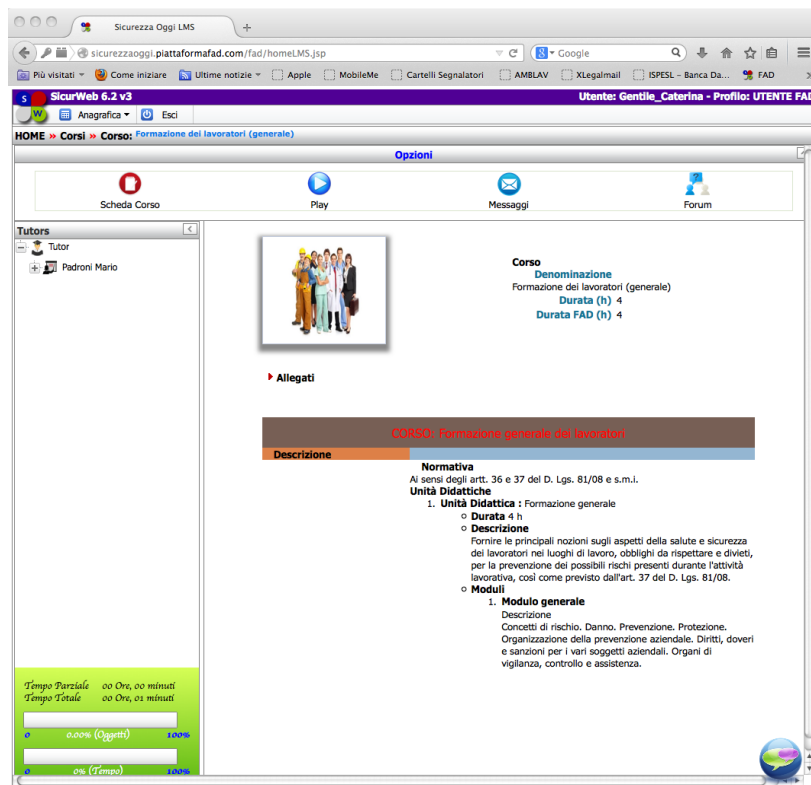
Sicurezza Oggi LMS

sicurezzaoggi.piattaformafad.com/fad/homeLMS.jsp

Google

Più visitati Come iniziare Ultime notizie Apple MobileMe Cartelli Segnalatori AMBLAV XLegalmail ISPESL – Banca Da... FAD

SicurWeb 6.2 v3

Utente: Gentile_Caterina - Profilo: UTENTE FAD

Anagrafica Esci

HOME » Corsi » Corso: Formazione dei lavoratori (generale)

Opzioni

Scheda Corso

Play

Messaggi

Forum

Tutors

Tutor

Padroni Mario

Corso

Denominazione

Formazione dei lavoratori (generale)

Durata (h) 4

Durata FAD (h) 4

Allegati

CORSO: Formazione generale dei lavoratori

Descrizione

Normativa

Ai sensi degli artt. 36 e 37 del D. Lgs. 81/08 e s.m.i.

Unità Didattiche

1. Unità Didattica : Formazione generale

Durata 4 h

Descrizione

Fornire le principali nozioni sugli aspetti della salute e sicurezza dei lavoratori nei luoghi di lavoro, obblighi da rispettare e divieti, per la prevenzione dei possibili rischi presenti durante l'attività lavorativa, così come previsto dall'art. 37 del D. Lgs. 81/08.

Moduli

1. Modulo generale

Descrizione

Concetti di rischio. Danno. Prevenzione. Protezione. Organizzazione della prevenzione aziendale. Diritti, doveri e sanzioni per i vari soggetti aziendali. Organi di vigilanza, controllo e assistenza.

Tempo Parziale 00 Ore, 00 minuti

Tempo Totale 00 Ore, 01 minuti

0 0.00% (Oggetti) 100%

0 0% (Tempo) 100%